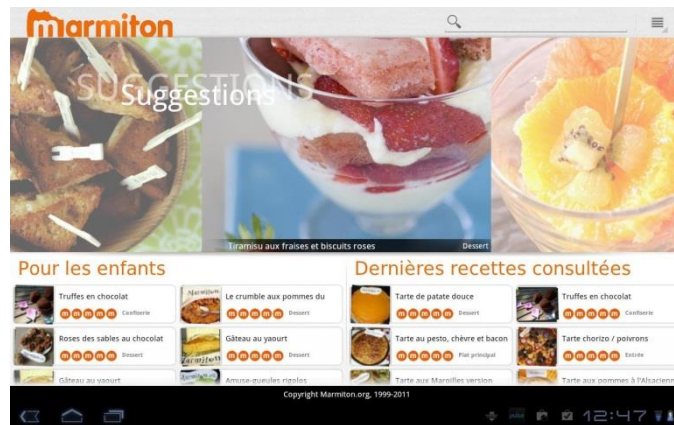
marmiton

SUGGESTIONS
Suggestions

Tiramisu aux fraises et biscuits roses
Dessert

Pour les enfants

Truffes en chocolat
Confiserie

Le crumble aux pommes du
Dessert

Roses des sables au chocolat
Dessert

Gâteau au yaourt
Dessert

Gâteau au yaourt

Amuse-gueules rigolos

Dernières recettes consultées

Tarte de patate douce
Dessert

Truffes en chocolat
Confiserie

Tarte au pesto, chèvre et bacon
Plat principal

Tarte chorizo / poivrons
Entrée

Tarte aux Maroilles version

Tarte aux pommes à l'Alsacien

Copyright Marmiton.org, 1999-2011

12:47